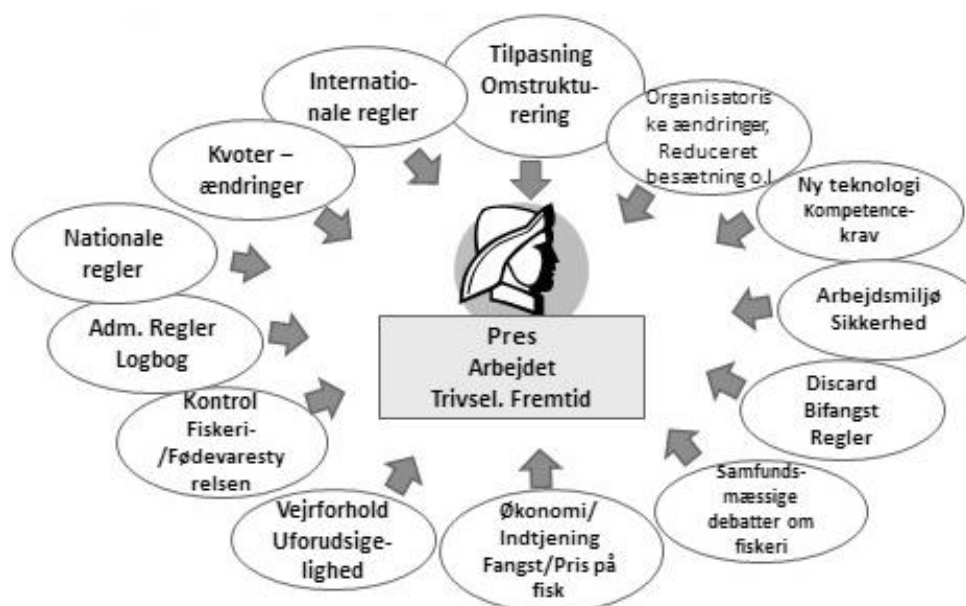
Tilpasning Omstrukturering

Internationale regler

Organisatoriske ændringer, Reduceret besætning o.l

Kvoter – ændringer

Ny teknologi Kompetencekrav

Nationale regler

Arbejdsmiljø Sikkerhed

Adm. Regler Logbog

Pres
Arbejdet
Trivsel. Fremtid

Discard Bifangst Regler

Kontrol Fiskeri-/Fødevarestyrelsen

Samfundsmæssige debatter om fiskeri

Vejrforhold Uforudsigelighed

Økonomi/ Indtjening Fangst/Pris på fisk